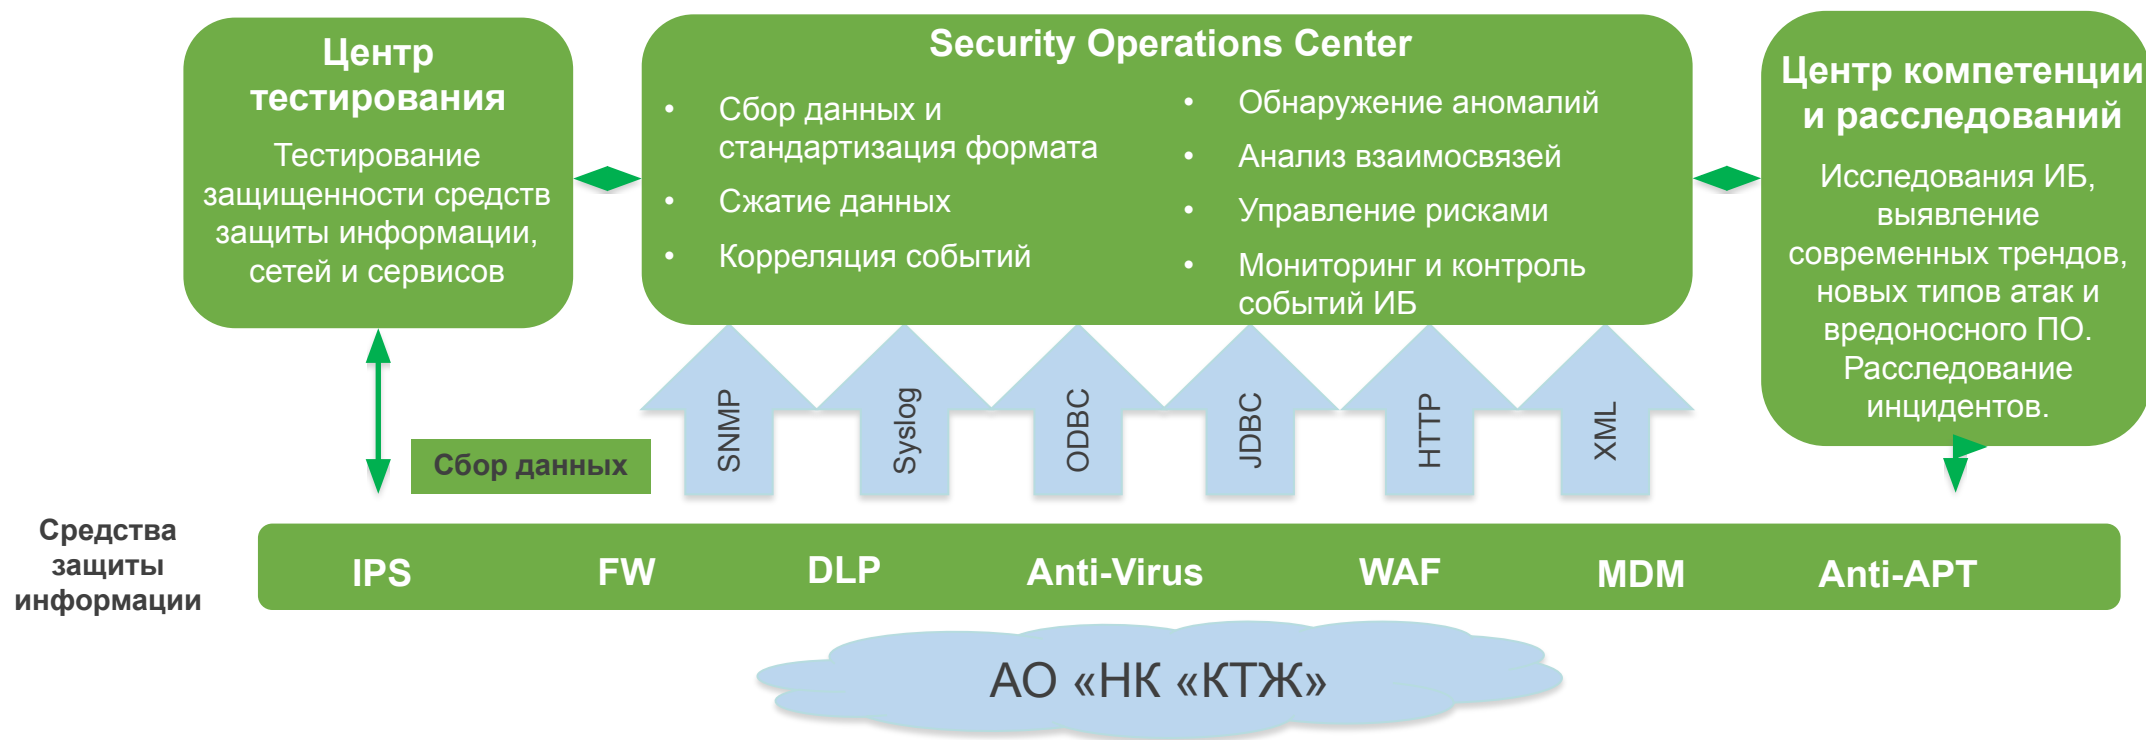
Центр тестирования

Тестирование защищенности средств защиты информации, сетей и сервисов

Security Operations Center

• Сбор данных и стандартизация формата
• Сжатие данных
• Корреляция событий
• Обнаружение аномалий
• Анализ взаимосвязей
• Управление рисками
• Мониторинг и контроль событий ИБ

Центр компетенции и расследований

Исследования ИБ, выявление современных трендов, новых типов атак и вредоносного ПО. Расследование инцидентов.

Сбор данных

SNMP

Syslog

ODBC

JDBC

HTTP

XML

Средства защиты информации

IPS FW DLP Anti-Virus WAF MDM Anti-APT

АО «НК «КТЖ»